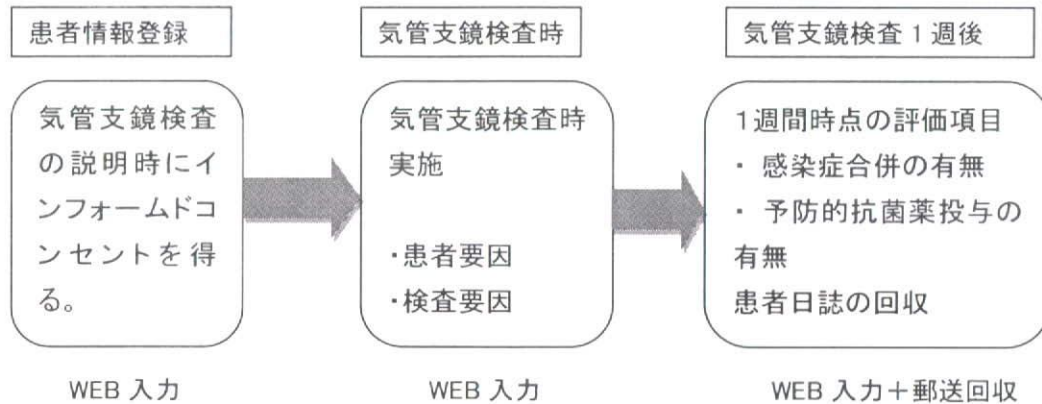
患者情報登録

気管支鏡検査の説明時にインフォームドコンセントを得る。

WEB 入力

気管支鏡検査時

気管支鏡検査時実施

・患者要因
・検査要因

WEB 入力

気管支鏡検査 1 週後

1週間時点の評価項目
・ 感染症合併の有無
・ 予防的抗菌薬投与の有無
患者日誌の回収

WEB 入力＋郵送回収